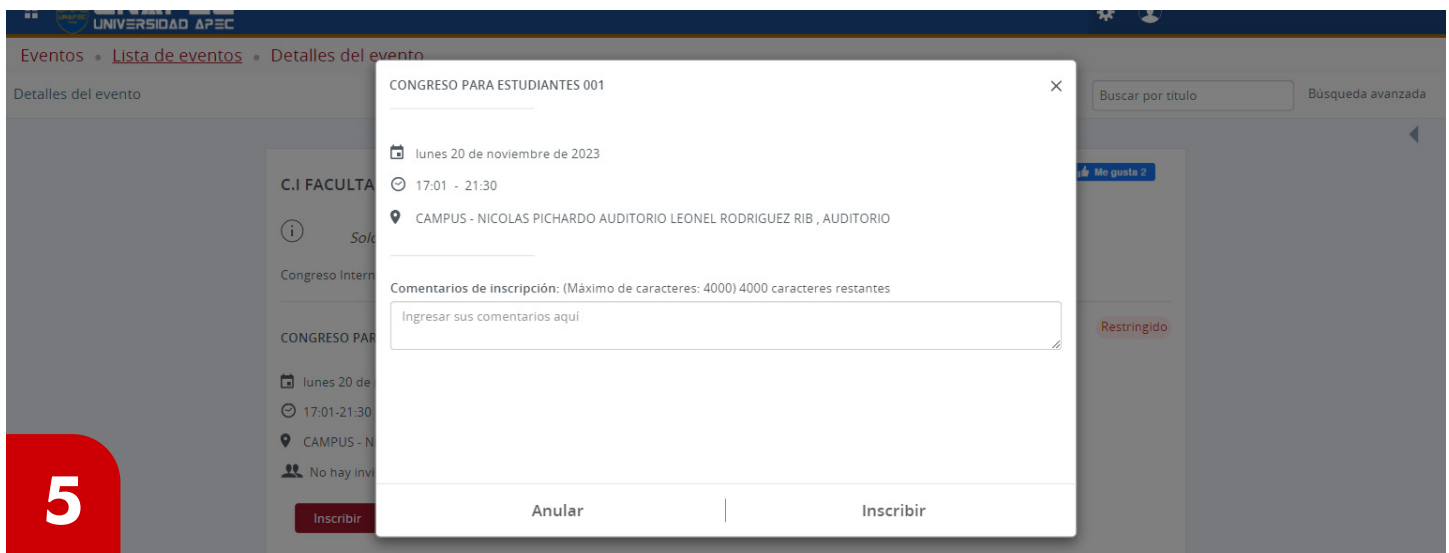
UNIVERSIDAD APEC

Eventos • Lista de eventos • Detalles del evento

Detalles del evento

Buscar por titulo

Búsqueda avanzada

C.I FACULTA

Solo

Congreso Intern

CONGRESO PAR

lunes 20 de

17:01-21:30

CAMPUS - N

No hay invi

Inscribir

Me gusta 2

Restringido

CONGRESO PARA ESTUDIANTES 001

lunes 20 de noviembre de 2023

17:01 - 21:30

CAMPUS - NICOLAS PICHARDO AUDITORIO LEONEL RODRIGUEZ RIB , AUDITORIO

Comentarios de inscripción: (Máximo de caracteres: 4000) 4000 caracteres restantes

Ingresar sus comentarios aquí

Anular

Inscribir

5